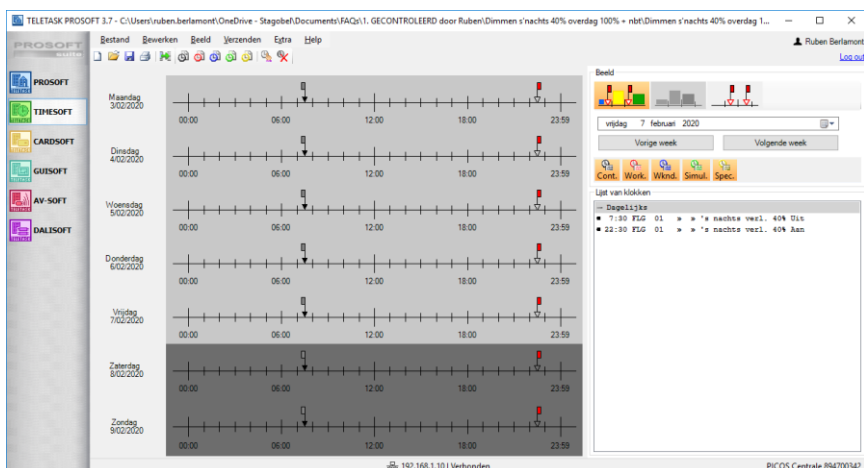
TELETASK PROSOFT 3.7 - C:\Users\ruben.berlamont\OneDrive - Stagobel\Documents\FAQs\1. GECONTROLEERD door Ruben\Dimmen s'nachts 40% overdag 100% + nbt\Dimmen s'nachts 40% overdag 1...

PROSOFT

Bestand Bewerken Beeld Verzenden Extra Help

Ruben Berlamont
Log out

PROSOFT
TIMESOFT
CARDSOFT
GUISOFT
AV-SOFT
DALISOFT

Maandag
3/02/2020
00:00 06:00 12:00 18:00 23:59

Dinsdag
4/02/2020
00:00 06:00 12:00 18:00 23:59

Woensdag
5/02/2020
00:00 06:00 12:00 18:00 23:59

Donderdag
6/02/2020
00:00 06:00 12:00 18:00 23:59

Vrijdag
7/02/2020
00:00 06:00 12:00 18:00 23:59

Zaterdag
8/02/2020
00:00 06:00 12:00 18:00 23:59

Zondag
9/02/2020
00:00 06:00 12:00 18:00 23:59

Beeld

vrijdag 7 februari 2020

Vorige week
Volgende week

Cont. Work. Wknd. Simul. Spec.

Lijst van klokken

– Dagelijks
■ 7:30 FLG 01 » » 's nachts verl. 40% Uit
■ 22:30 FLG 01 » » 's nachts verl. 40% Aan

192.168.1.10 | Verbonden

PICOS Centrale 894700345